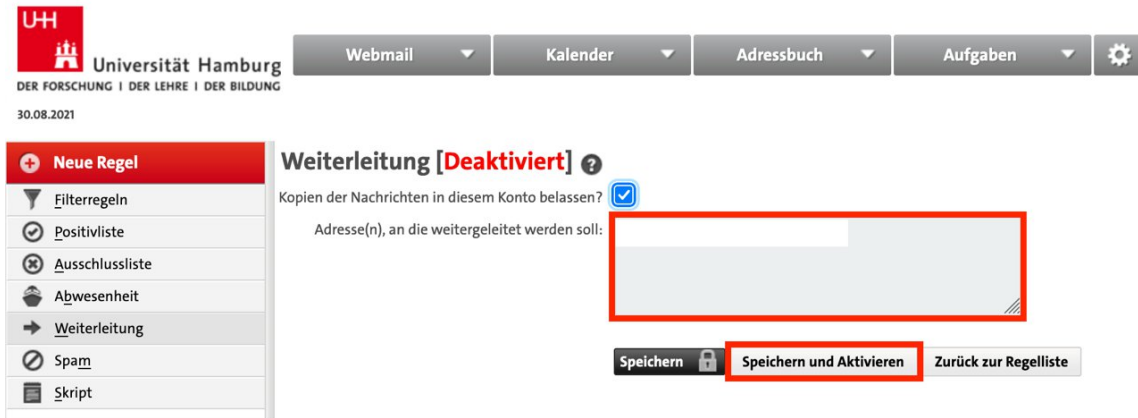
UHH

Universität Hamburg
DER FORSCHUNG | DER LEHRE | DER BILDUNG

30.08.2021

Webmail
Kalender
Adressbuch
Aufgaben

Neue Regel
Filterregeln
Positivliste
Ausschlussliste
Abwesenheit
Weiterleitung
Spam
Skript

Weiterleitung [Deaktiviert]

Kopien der Nachrichten in diesem Konto belassen?

Adresse(n), an die weitergeleitet werden soll:

Speichern
Speichern und Aktivieren
Zurück zur Regelliste